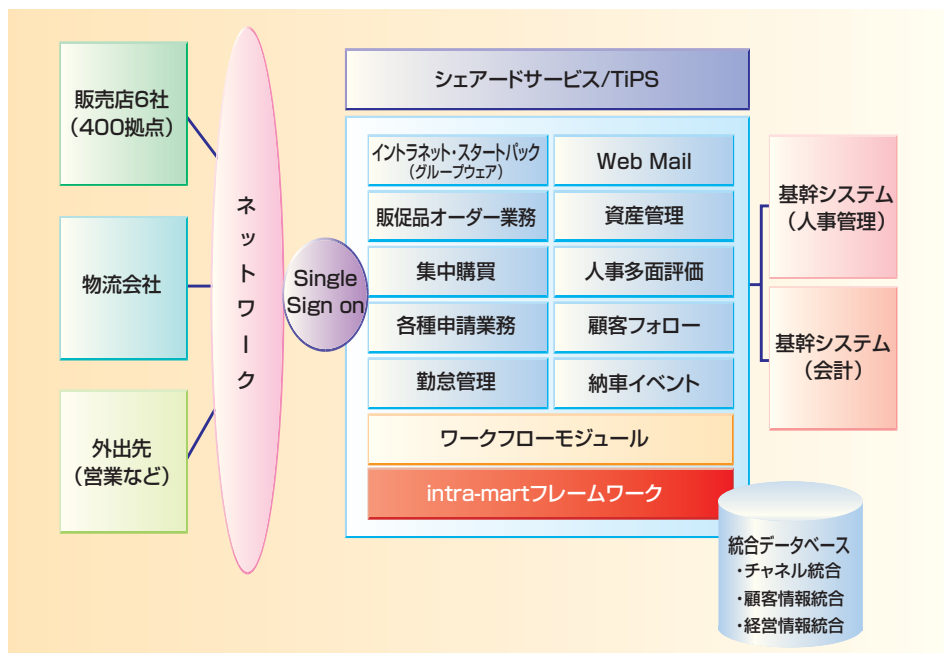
販売店6社
（400拠点）

物流会社

外出先
（営業など）

ネットワーク

Single Sign on

シェアードサービス/TiPS

イントラネット・スタートパック
（グループウェア）

Web Mail

販促品オーダー業務

資産管理

集中購買

人事多面評価

各種申請業務

顧客フォロー

勤怠管理

納車イベント

ワークフローモジュール

intra-martフレームワーク

基幹システム
（人事管理）

基幹システム
（会計）

統合データベース
・チャネル統合
・顧客情報統合
・経営情報統合